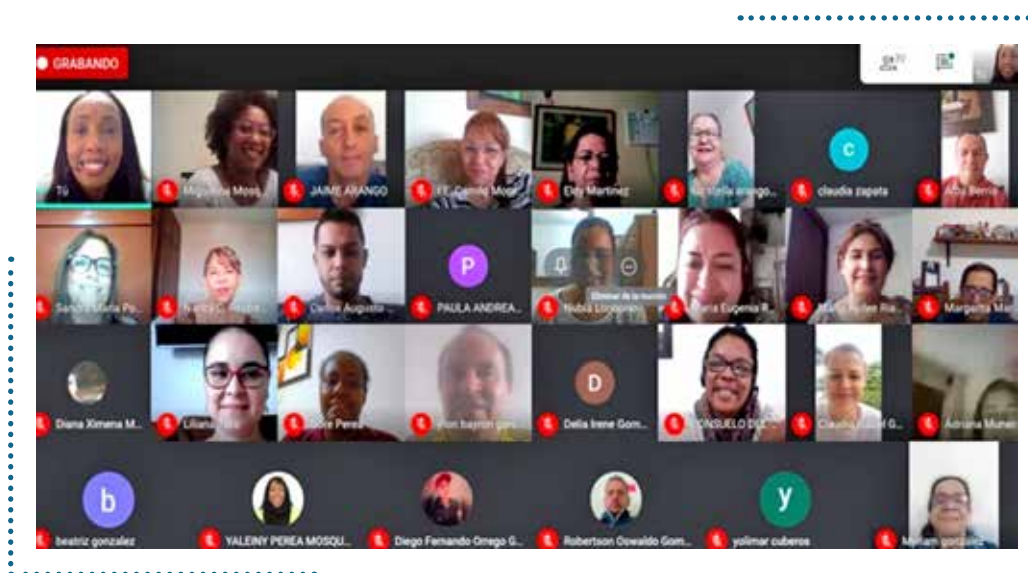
GRABANDO

Tú
Migdalina Moss
JAIME ARANGO
FF. Camilo Mosq
Eldy Martinez
Nubia stella arango
claudia zapata
Aida Bernal

Sandra María Pa...
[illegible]
Carlos Augusto ...
P
PAULA ANDREA...
Nubia Londoño
Eliminar de la reunión
María Eugenia R...
María Helena Ro...
Margarita Mar...

Diana Ximena M...
Liliana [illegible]
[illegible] Perez
Jhon bayron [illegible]
D
Delia Irene Gom...
CONSUELO DEL...
Claudia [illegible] G...
Adriana Munar

b
beatriz gonzalez
YALEINY PEREA MOSQU...
Diego Fernando Orrego G...
Robertson Oswaldo Gom...
y
yolimar cuberos
Myriam gonzalez